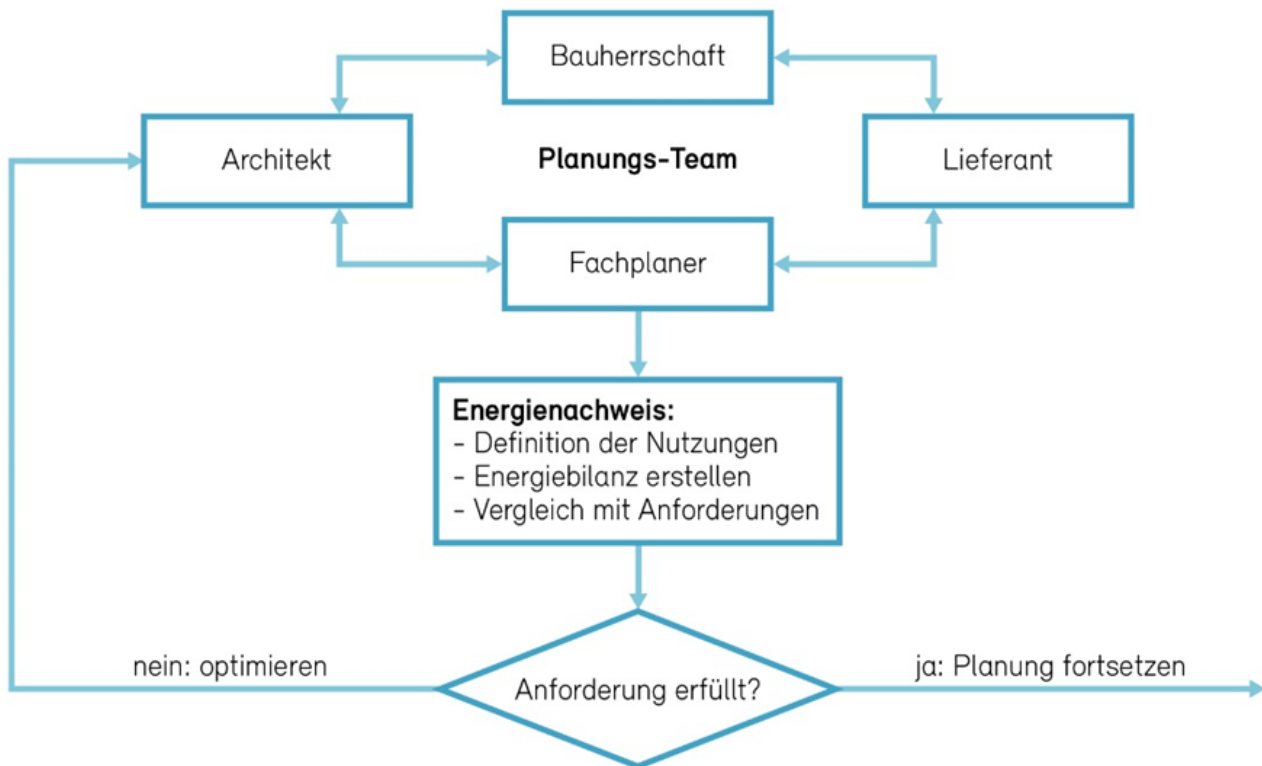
Bauherrschaft

Architekt

Planungs-Team

Lieferant

Fachplaner

**Energienachweis:**
- Definition der Nutzungen
- Energiebilanz erstellen
- Vergleich mit Anforderungen

nein: optimieren

Anforderung erfüllt?

ja: Planung fortsetzen